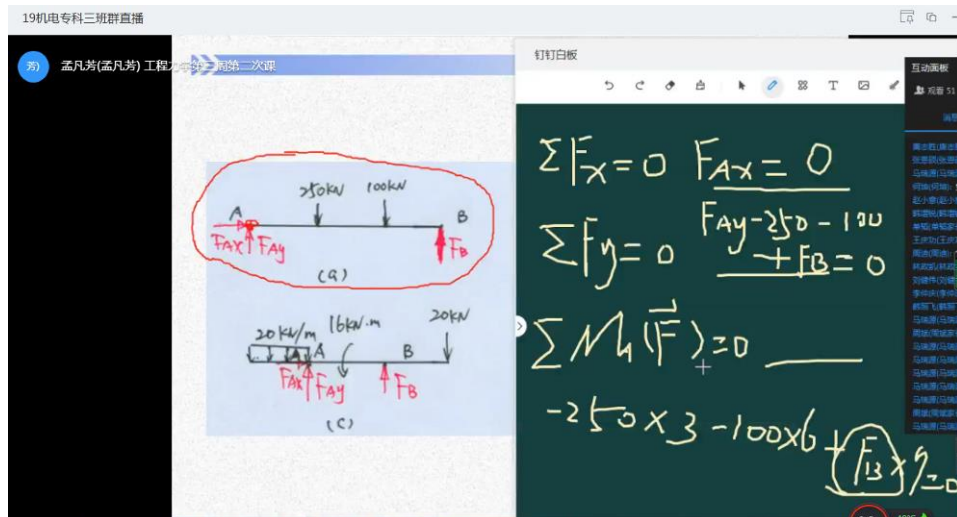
19机电专科三班群直播

芳

孟凡芳(孟凡芳) 工程力学第三周第二次课

250kN 100kN

A B

$F_{Ax}$ $F_{Ay}$ $F_B$

(a)

20kN/m 16kN·m 20kN

A B

$F_{Ax}$ $F_{Ay}$ $F_B$

(c)

钉钉白板

T

$\sum F_x = 0 \quad F_{Ax} = 0$

$\sum F_y = 0 \quad F_{Ay} - 250 - 100 + F_B = 0$

$\sum M_A(\vec{F}) = 0$

$-250 \times 3 - 100 \times 6 + F_B \times 9 = 0$

互动面板

观看 51

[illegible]